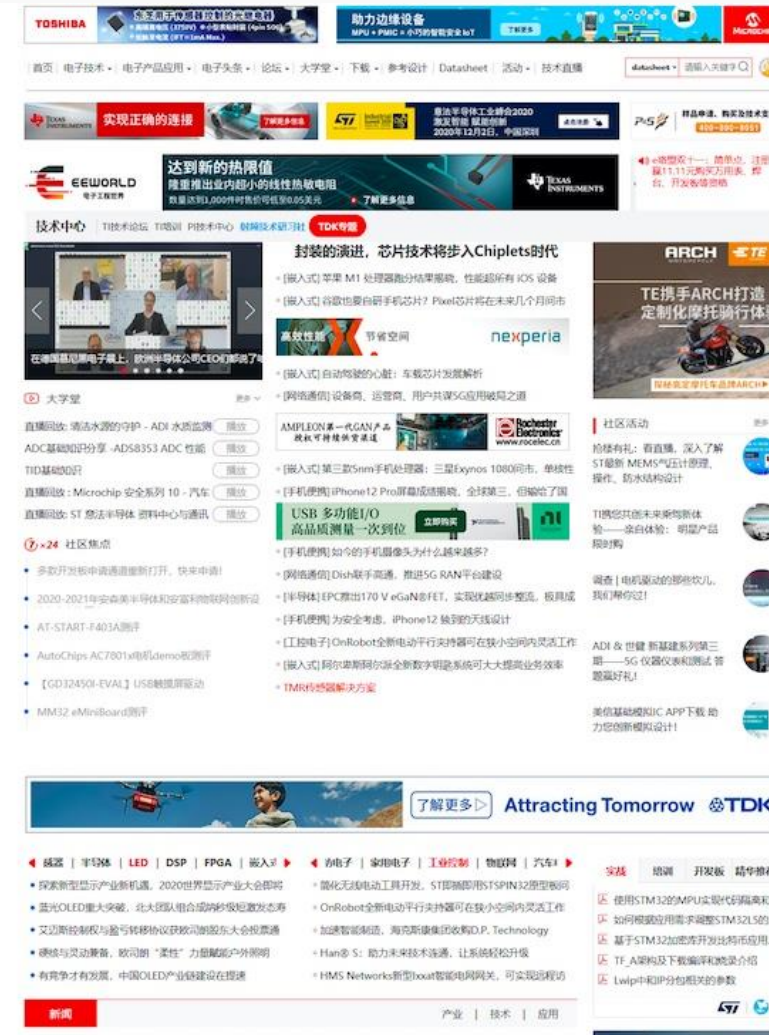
TOSHIBA 东芝用于传感器控制的光继电器

助力边缘设备 MPU + PMIC = 小巧的智能安全IoT 了解更多

首页 | 电子技术 | 电子产品应用 | 电子头条 | 论坛 | 大学堂 | 下载 | 参考设计 | Datasheet | 活动 | 技术直播

datasheet 请输入关键字

TEXAS INSTRUMENTS 实现正确的连接 了解更多信息

ST 意法半导体工业峰会2020 激发智能 赋能创新 2020年12月2日，中国深圳

P2S 样品申请、购买及技术支持 400-880-8051

EEWORLD 电子工程世界

达到新的热限值 隆重推出业内超小的线性热敏电阻 了解更多信息 TEXAS INSTRUMENTS

技术中心 TI技术论坛 TI培训 PI技术中心 射频技术研习社 TDK专题

封装的演进，芯片技术将步入Chiplets时代

[嵌入式] 苹果 M1 处理器跑分结果曝光，性能超所有 iOS 设备

[嵌入式] 谷歌也要自研手机芯片？Pixel芯片将在未来几个月间市

高效性能 节省空间 nexperia

[嵌入式] 自动驾驶的心脏：车载芯片发展解析

[网络通信] 设备商、运营商、用户共探5G应用破局之道

AMPLEON第一代GaN产品 Rochester Electronics www.rocelec.cn

[嵌入式] 第三款5nm手机处理器：三星Exynos 1080问市，单线性

[手机便携] iPhone12 Pro屏幕续航曝光，全球第三，但输给了国

USB 多功能I/O 高品质测量一次到位 立即购买

[手机便携] 如今的手机摄像头为什么越来越多？

[网络通信] Dish联手高通，推进5G RAN平台建设

[半导体] EPC推出170 V eGaN®FET，实现优越同步整流，极具成

[手机便携] 为安全考虑，iPhone12 独到的天线设计

[工控电子] OnRobot全新电动平行夹持器可在狭小空间内灵活工作

[嵌入式] 阿尔卑斯阿尔派全新数字钥匙系统可大大提高业务效率

TMR传感器解决方案

在德国慕尼黑电子展上，欧洲半导体公司CEO们都说了啥

大学堂 更多

直播回放: 清洁水源的守护 - ADI 水质监测 播放

ADC基础知识分享 -ADS8353 ADC 性能 播放

TID基础知识 播放

直播回放：Microchip 安全系列 10 - 汽车 播放

直播回放: ST 意法半导体 资料中心与通讯 播放

7×24 社区焦点

多款开发板申请通道重新打开，快来申请！

2020-2021年安森美半导体和安富利物联网创新设

AT-START-F403A测评

AutoChips AC7801x电机demo板测评

【GD32450I-EVAL】USB触摸屏驱动

MM32 eMiniBoard测评

ARCH TE

TE携手ARCH打造定制化摩托骑行体

探秘新定摩托车品牌ARCH

社区活动

抢楼有礼：有直播，深入了解ST最新 MEMS气压计原理、操作、防水结构设计

TI携您共创未来驾驶新体验——亲自体验：明星产品限时购

调查 | 电机驱动的那些坑儿，我们帮你过!

ADI & 世健 新基建系列第三期——5G 仪器仪表和测试 答题赢好礼!

美信基础模拟IC APP下载 助力您的新模拟设计!

e络盟双十一：简单点，注册拿11.11元购买万用表，积分、开发板等你领

了解更多 Attracting Tomorrow TDK

感器 | 半导体 | LED | DSP | FPGA | 嵌入式

探索新型显示产业新机遇，2020世界显示产业大会即将

蓝光OLED重大突破，北大团队组合或将秒级短路发态寿

艾迈斯控制权与股份转移协议获欧司朗股东大会投票通

硬核与灵动兼备，欧司朗"柔性"力量赋能户外照明

有竞争才有发展，中国OLED产业链建设在提速

汽电子 | 家用电子 | 工业控制 | 物联网 | 汽车

简化无线电动工具开发，ST期期即用STSPIN32原型板问

OnRobot全新电动平行夹持器可在狭小空间内灵活工作

加速智能制造，海克斯康集团收购D.P. Technology

Han® S：助力未来技术连通，让系统轻松升级

HMS Networks新型Ixxat智能电网网关，可实现远程访

实战 培训 开发板 精华推荐

使用STM32的MPU实现代码隔离和

如何根据应用需求调整STM32L5的

基于STM32加密库开发出符合应用

TF_A架构及下载编译和烧录介绍

Lwip中和IP分包相关的参数

ST

新闻

产业 | 技术 | 应用